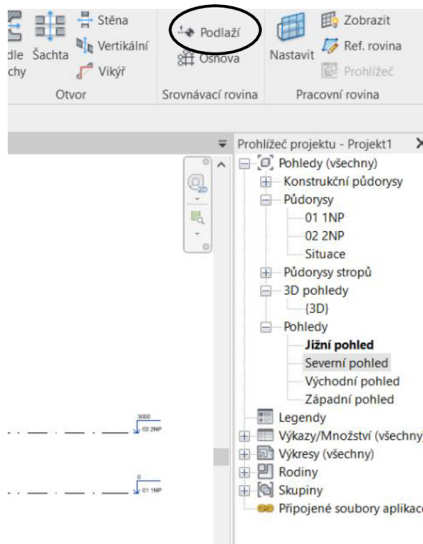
dle chy Šachta Stěna Vertikální Vikýř
Otvor
Podlaží
Osnova
Srovnávací rovina
Nastavit Zobrazit Ref. rovina Prohlížeč
Pracovní rovina

Prohlížeč projektu - Projekt1
Pohledy (všechny)
Konstrukční půdorysy
Půdorysy
01 1NP
02 2NP
Situace
Půdorysy stropů
3D pohledy
{3D}
Pohledy
Jižní pohled
Severní pohled
Východní pohled
Západní pohled
Legendy
Výkazy/Množství (všechny)
Výkresy (všechny)
Rodiny
Skupiny
Připojené soubory aplikac

3000
02 2NP
0
01 1NP